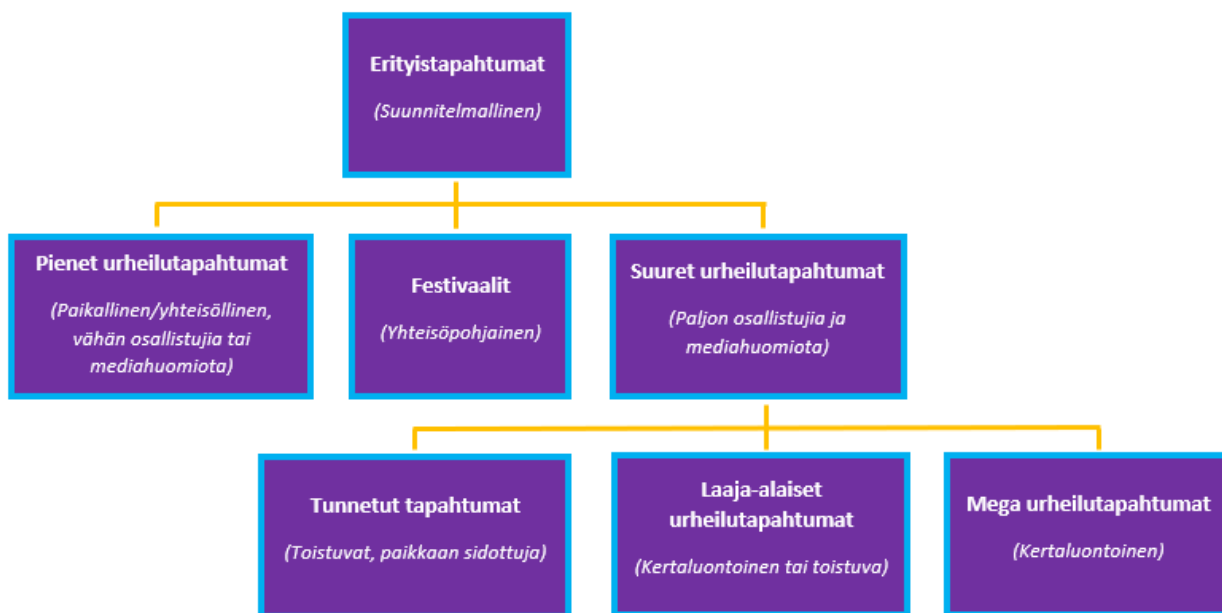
Erityistapahtumat

(Suunnitelmallinen)

Pienet urheilutapahtumat

(Paikallinen/yhteisöllinen, vähän osallistujia tai mediahuomiota)

Festivaalit

(Yhteisöpohjainen)

Suuret urheilutapahtumat

(Paljon osallistujia ja mediahuomiota)

Tunnetut tapahtumat

(Toistuvat, paikkaan sidottuja)

Laaja-alaiset urheilutapahtumat

(Kertaluontoinen tai toistuva)

Mega urheilutapahtumat

(Kertaluontoinen)